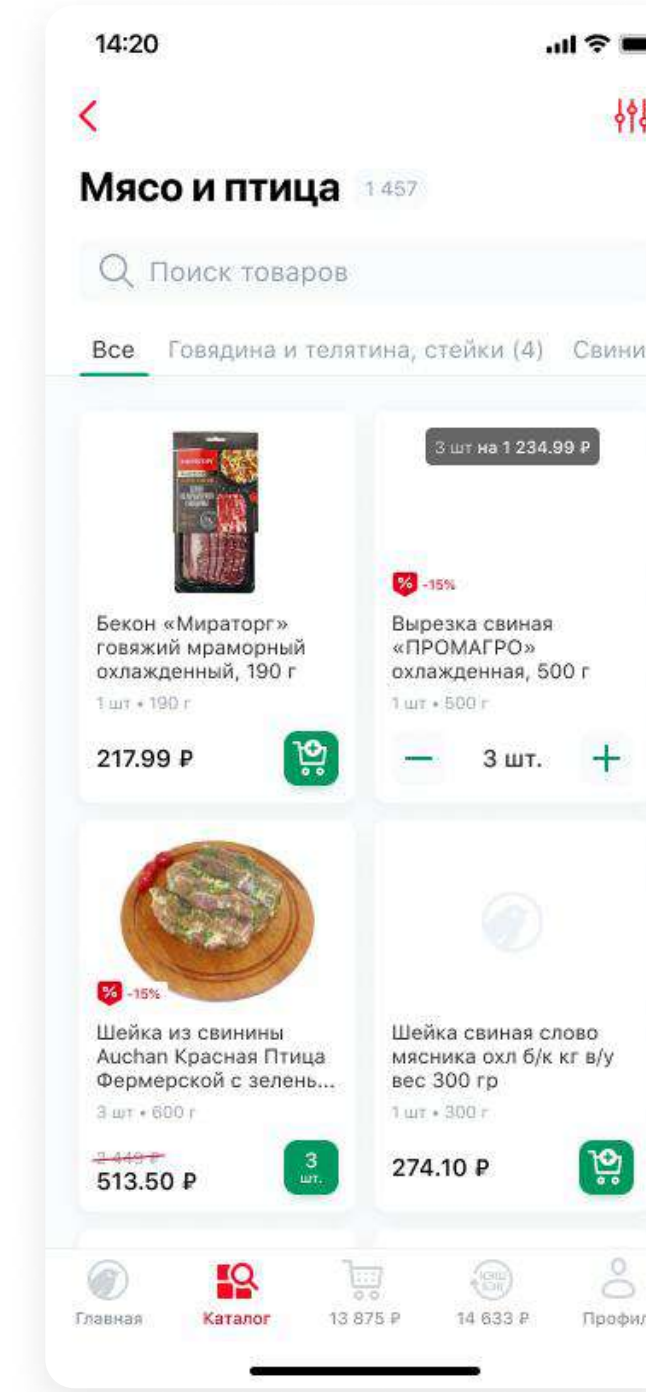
14:20

Мясо и птица 1 457

Поиск товаров

Все Говядина и телятина, стейки (4) Свини

Бекон «Мираторг» говяжий мраморный охлажденный, 190 г
1 шт • 190 г
217.99 ₽

3 шт на 1 234.99 ₽
% -15%
Вырезка свиная «ПРОМАГРО» охлажденная, 500 г
1 шт • 500 г
— 3 шт. +

% -15%
Шейка из свинины Auchan Красная Птица Фермерской с зелень...
3 шт • 600 г
2 449 ₽
513.50 ₽
3 шт.

Шейка свиная слово мясника охл б/к кг в/у вес 300 гр
1 шт • 300 г
274.10 ₽

Главная Каталог 13 875 ₽ 14 633 ₽ Профил